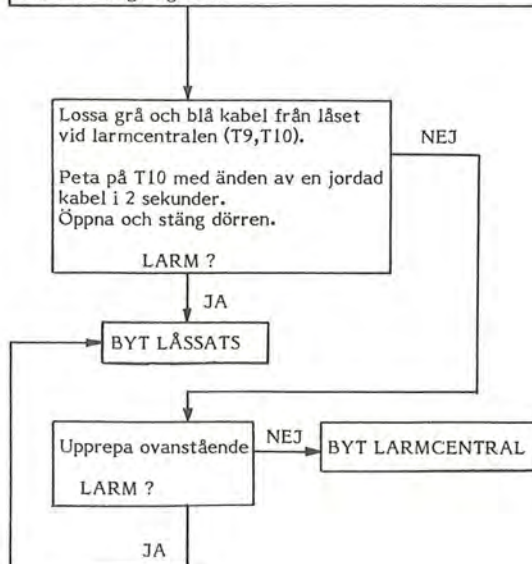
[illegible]

Lossa grå och blå kabel från låset vid larmcentralen (T9,T10).

Peta på T10 med änden av en jordad kabel i 2 sekunder.
Öppna och stäng dörren.

LARM ?

NEJ

JA

BYT LÅSSATS

Upprepa ovanstående

LARM ?

NEJ

BYT LARMCENTRAL

JA